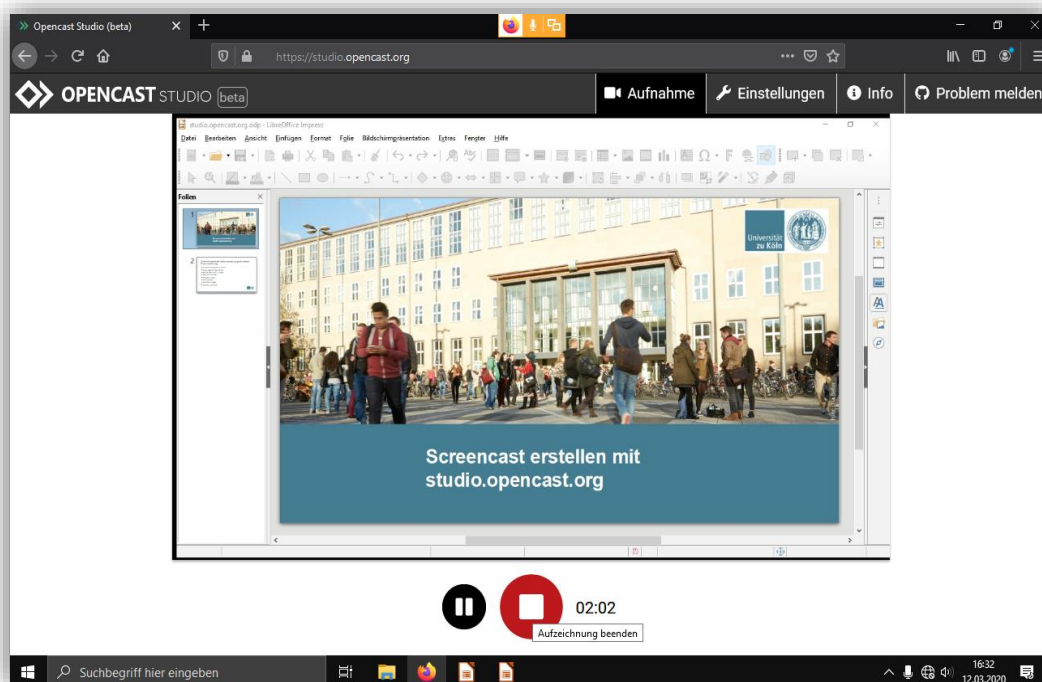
Opencast Studio (beta)

https://studio.opencast.org

OPENCAST STUDIO beta

Aufnahme
Einstellungen
Info
Problem melden

studio.opencast.org.odp - LibreOffice Impress

Datei Bearbeiten Ansicht Einfügen Format Folie Bildschirmpräsentation Extras Fenster Hilfe

Folien

1

2

Universität zu Köln

Screencast erstellen mit studio.opencast.org

02:02

Aufzeichnung beenden

Suchbegriff hier eingeben

16:32
12.03.2020